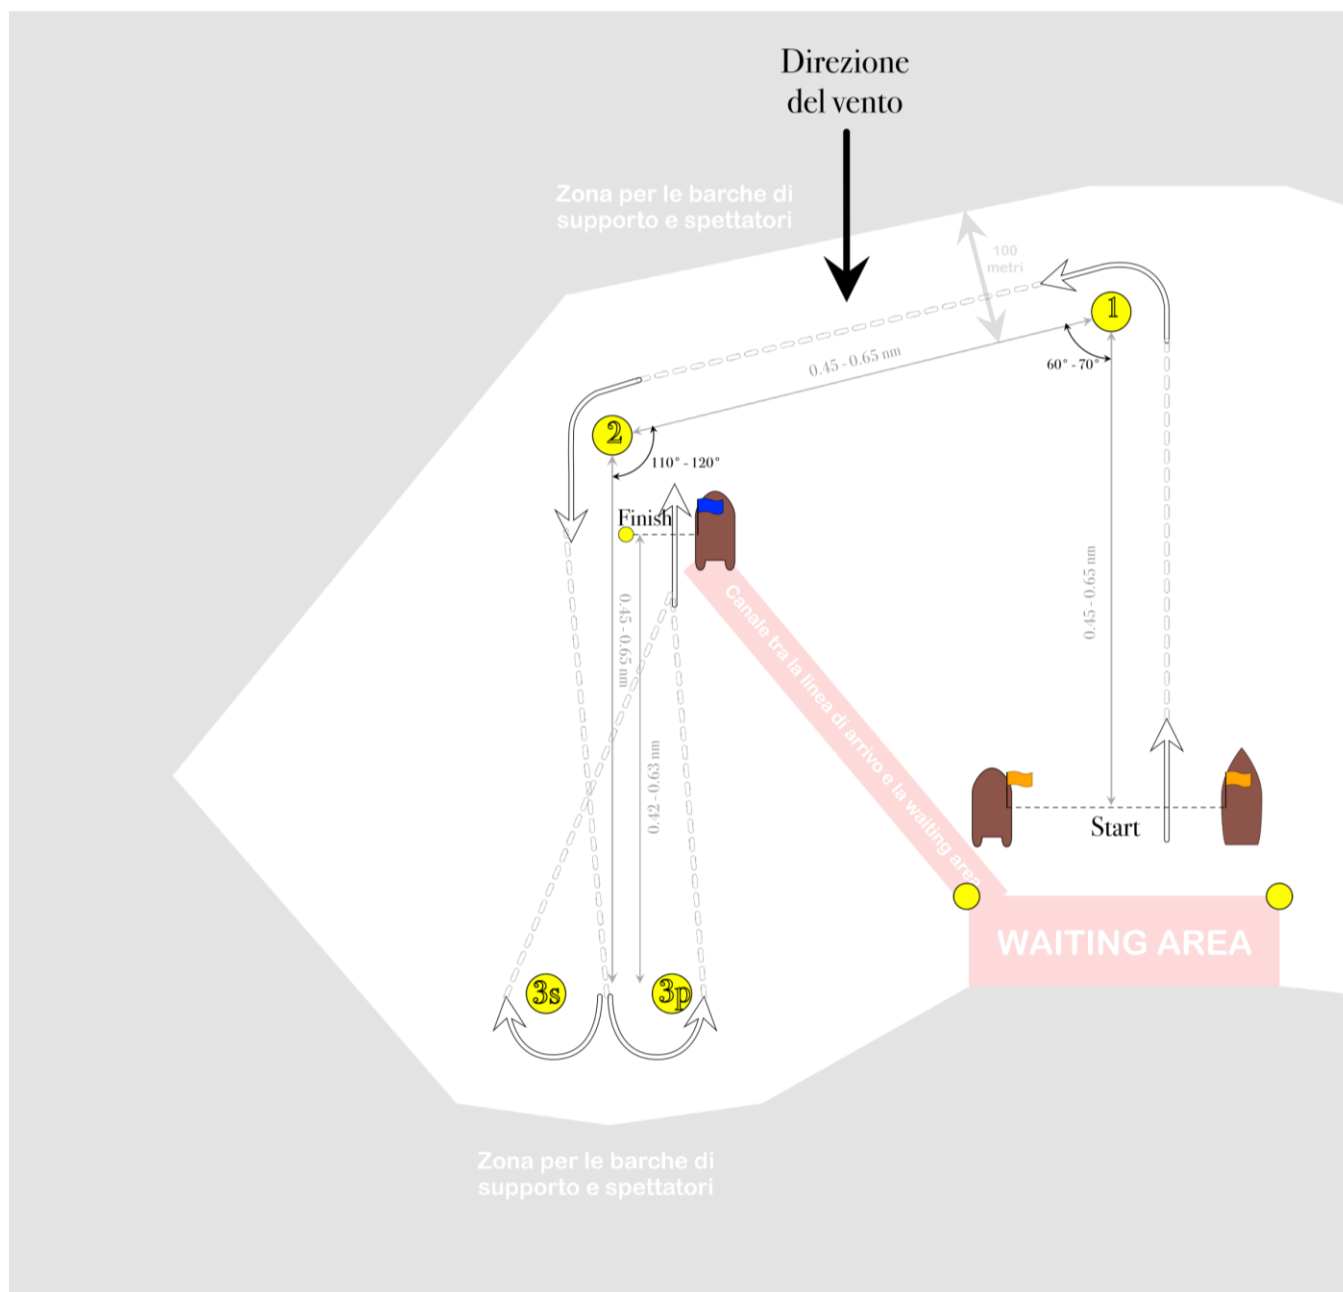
Direzione del vento

Zona per le barche di supporto e spettatori

100 metri

1

0.45 - 0.65 nm

60° - 70°

2

110° - 120°

Finish

0.45 - 0.65 nm

0.42 - 0.63 nm

Canale tra la linea di arrivo e la waiting area

0.45 - 0.65 nm

Start

WAITING AREA

3s

3p

Zona per le barche di supporto e spettatori